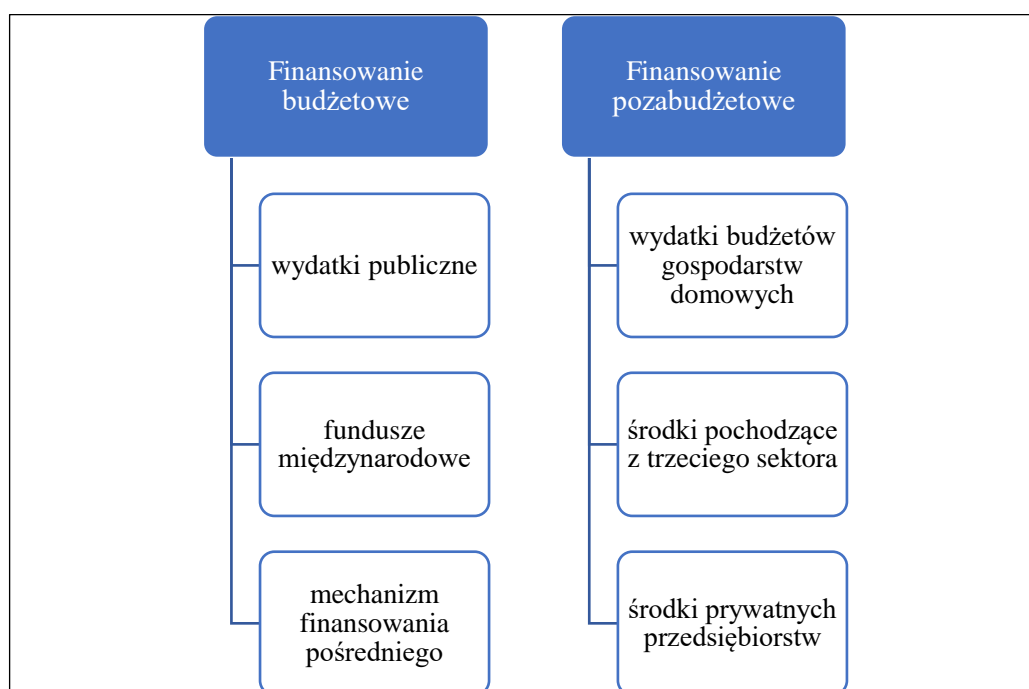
Finansowanie budżetowe

wydatki publiczne

fundusze międzynarodowe

mechanizm finansowania pośredniego

Finansowanie pozabudżetowe

wydatki budżetów gospodarstw domowych

środki pochodzące z trzeciego sektora

środki prywatnych przedsiębiorstw